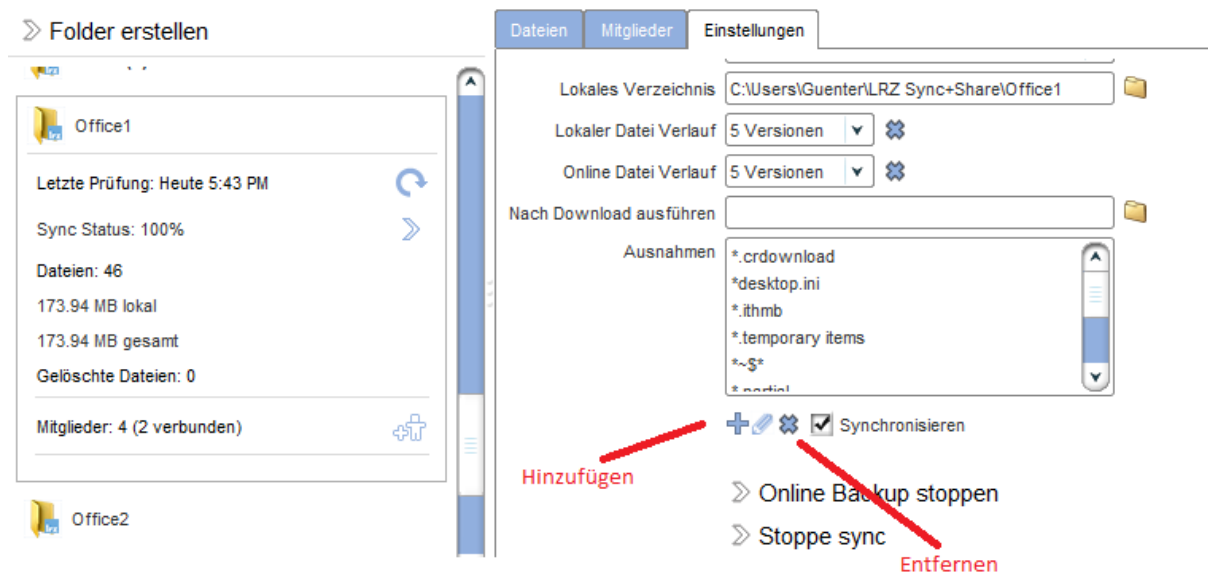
Folder erstellen

Office1

Letzte Prüfung: Heute 5:43 PM

Sync Status: 100%

Dateien: 46

173.94 MB lokal

173.94 MB gesamt

Gelöschte Dateien: 0

Mitglieder: 4 (2 verbunden)

Office2

Dateien | Mitglieder | Einstellungen

Lokales Verzeichnis C:\Users\Guenter\LRZ Sync+Share\Office1

Lokaler Datei Verlauf 5 Versionen

Online Datei Verlauf 5 Versionen

Nach Download ausführen

Ausnahmen
*.crdownload
*desktop.ini
*.ithmb
*.temporary items
*~$*
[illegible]

Synchronisieren

Hinzufügen

Online Backup stoppen

Stoppe sync

Entfernen